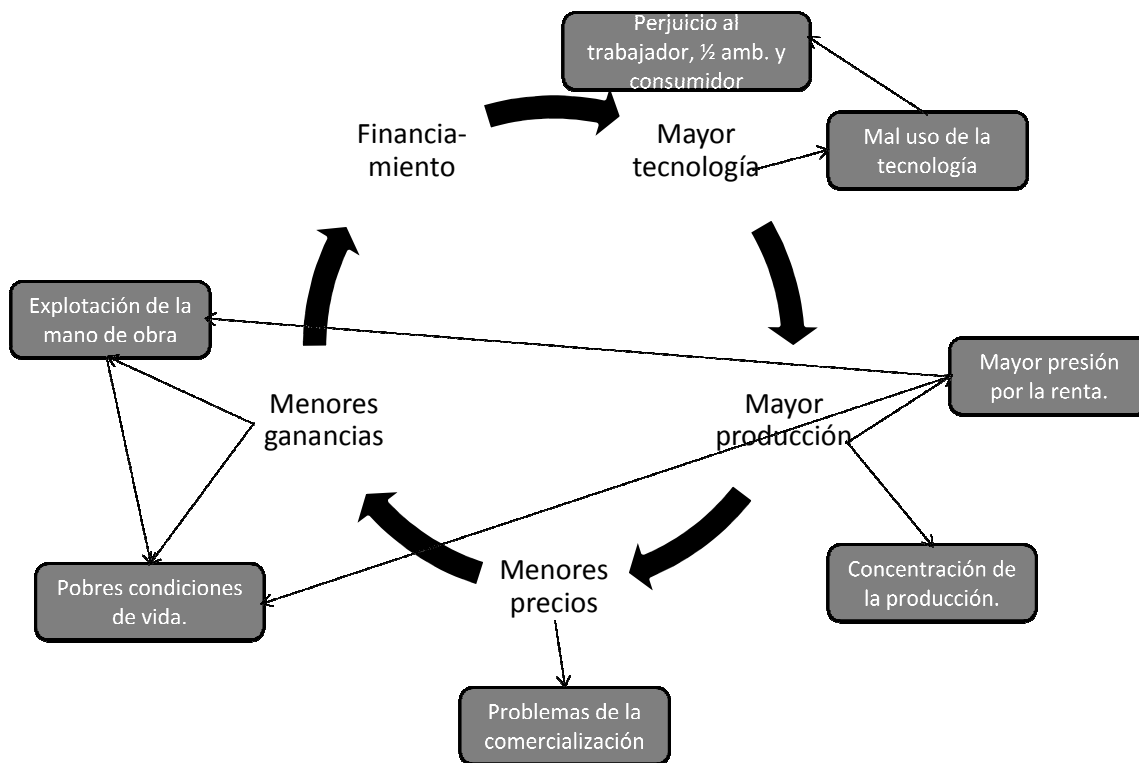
Perjuicio al trabajador, ½ amb. y consumidor

Financiamiento

Mayor tecnología

Mal uso de la tecnología

Explotación de la mano de obra

Mayor presión por la renta.

Menores ganancias

Mayor producción

Pobres condiciones de vida.

Menores precios

Concentración de la producción.

Problemas de la comercialización